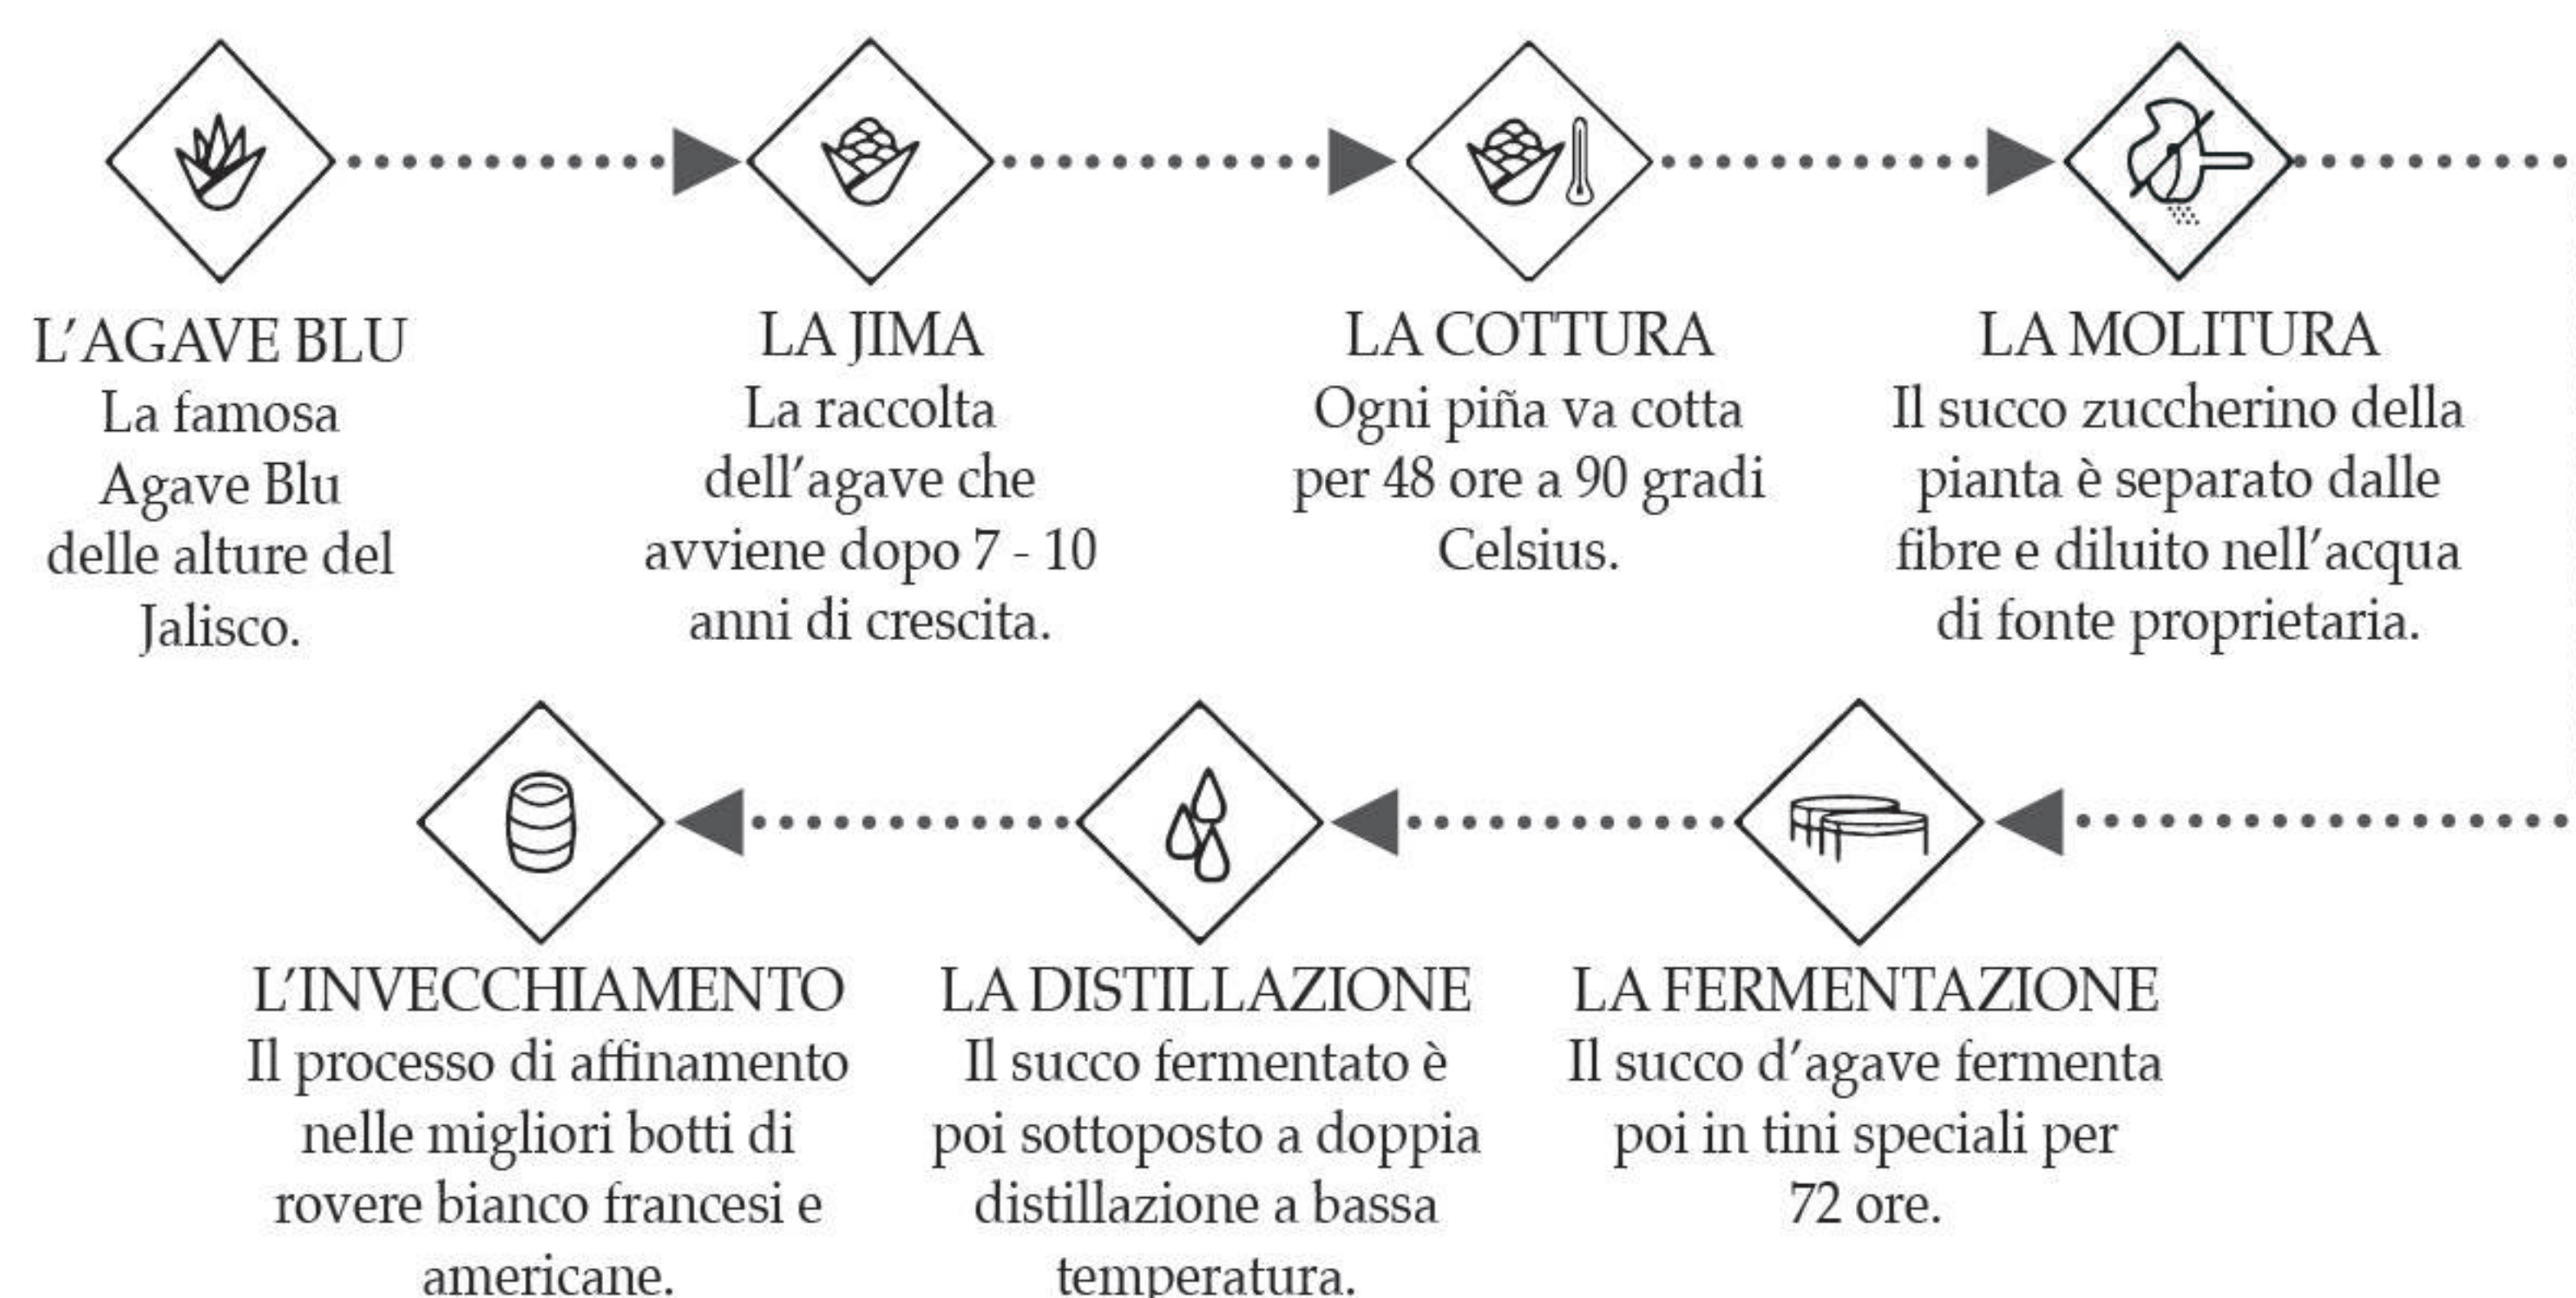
L'AGAVE BLU
La famosa Agave Blu delle alture del Jalisco.

LA JIMA
La raccolta dell'agave che avviene dopo 7 - 10 anni di crescita.

LA COTTURA
Ogni piña va cotta per 48 ore a 90 gradi Celsius.

LA MOLITURA
Il succo zuccherino della pianta è separato dalle fibre e diluito nell'acqua di fonte proprietaria.

L'INVECCHIAMENTO
Il processo di affinamento nelle migliori botti di rovere bianco francesi e americane.

LA DISTILLAZIONE
Il succo fermentato è poi sottoposto a doppia distillazione a bassa temperatura.

LA FERMENTAZIONE
Il succo d'agave fermenta poi in tini speciali per 72 ore.